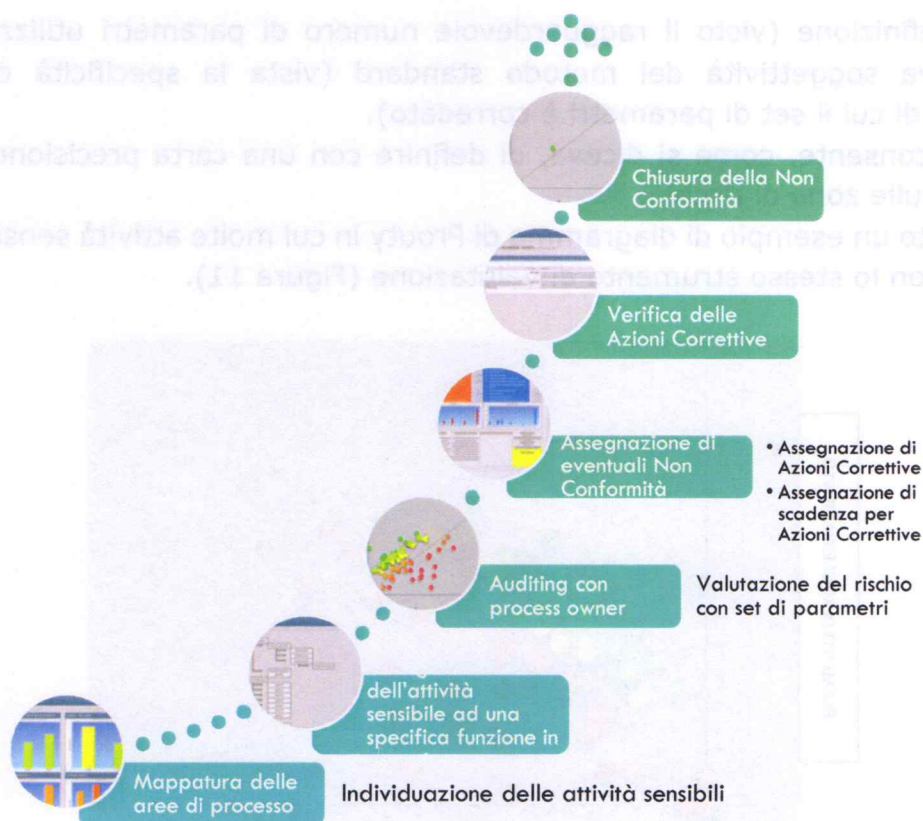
Chiusura della Non Conformità

Verifica delle Azioni Correttive

Assegnazione di eventuali Non Conformità

• Assegnazione di Azioni Correttive
• Assegnazione di scadenza per Azioni Correttive

Auditing con process owner

Valutazione del rischio con set di parametri

dell'attività sensibile ad una specifica funzione in

Mappatura delle aree di processo

Individuazione delle attività sensibili